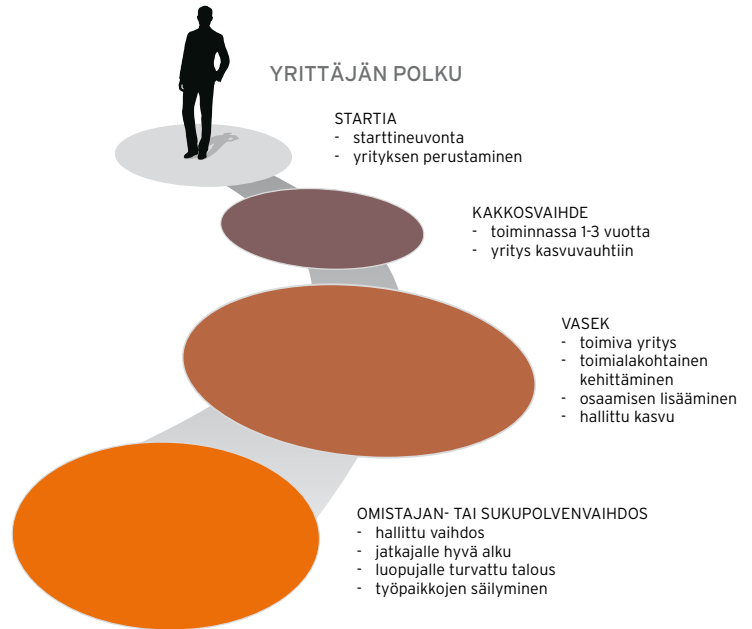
YRITTÄJÄN POLKU

STARTIA
- starttineuvonta
- yrityksen perustaminen

KAKKOSVAIHDE
- toiminnassa 1-3 vuotta
- yritys kasvuvauhtiin

VASEK
- toimiva yritys
- toimialakohtainen kehittäminen
- osaamisen lisääminen
- hallittu kasvu

OMISTAJAN- TAI SUKUPOLVENVAIHDOS
- hallittu vaihdos
- jatkajalle hyvä alku
- luopujalle turvattu talous
- työpaikkojen säilyminen